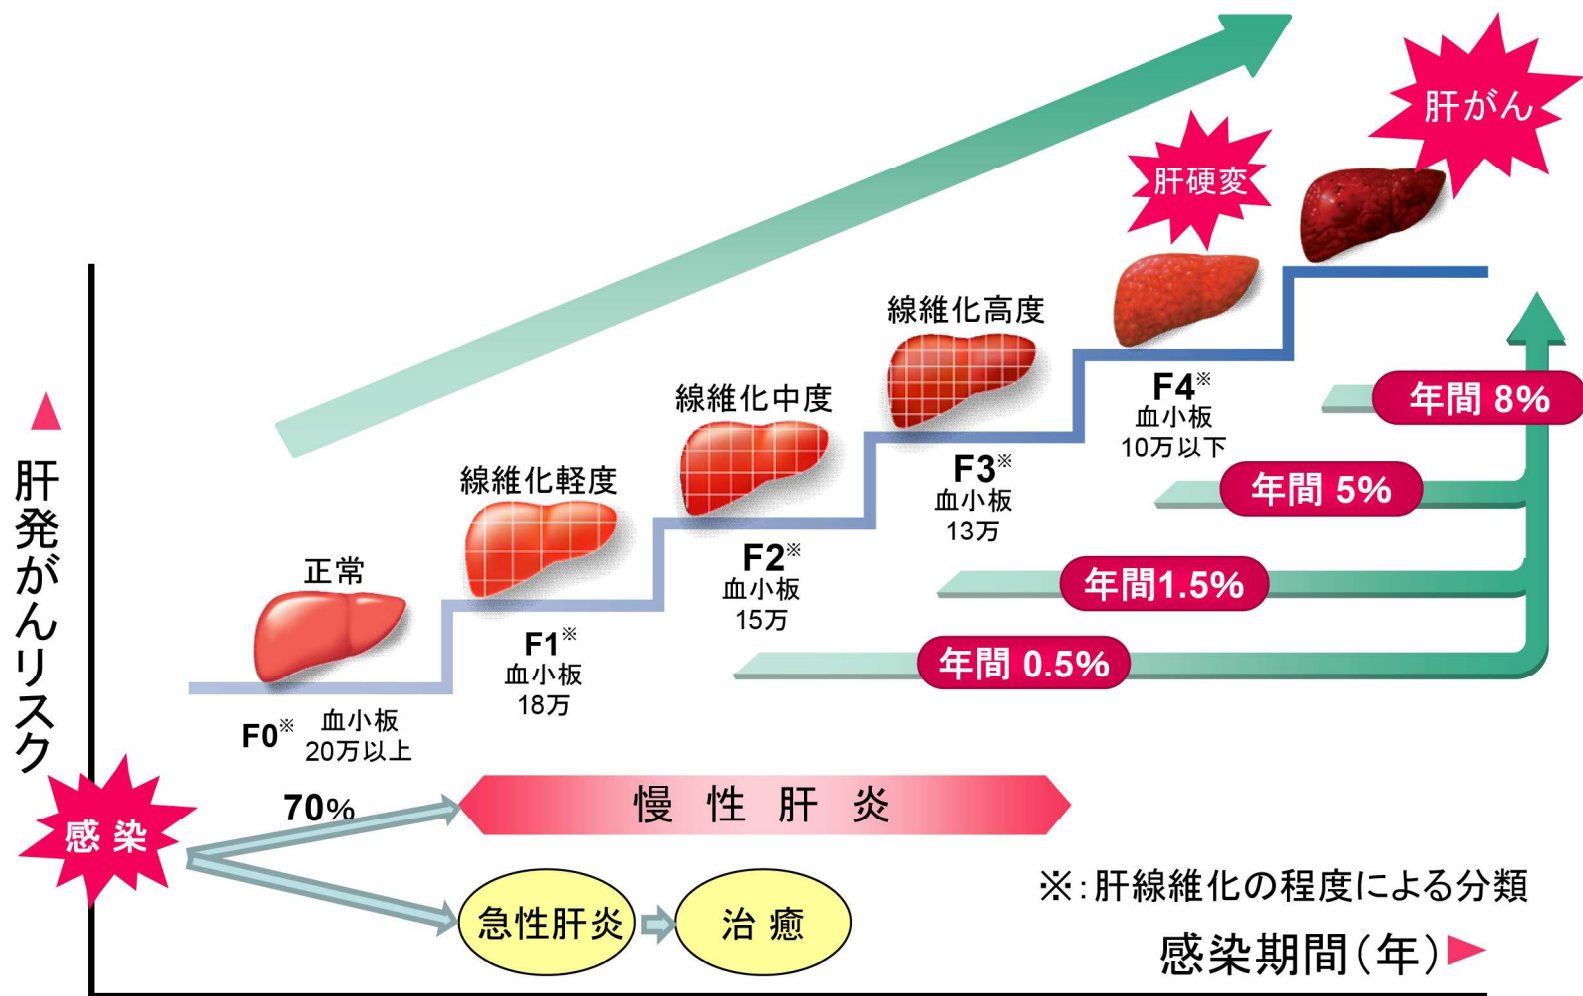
肝がん

肝硬変

線維化高度

線維化中度

線維化軽度

正常

▲
肝発がんリスク

F4※
血小板
10万以下

F3※
血小板
13万

F2※
血小板
15万

F1※
血小板
18万

F0※ 血小板
20万以上

年間 8%

年間 5%

年間1.5%

年間 0.5%

感染

70%

慢 性 肝 炎

急性肝炎

治 癒

※:肝線維化の程度による分類

感染期間(年)▶